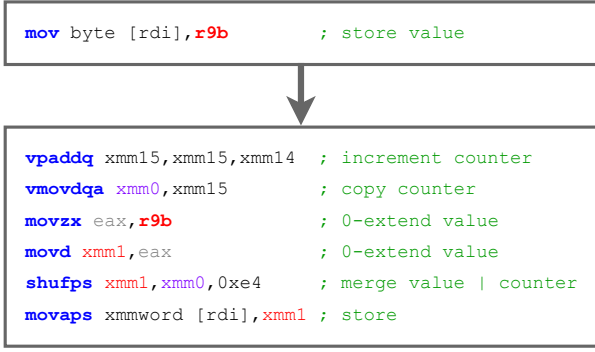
mov byte [rdi],r9b ; store value

vpaddq xmm15,xmm15,xmm14 ; increment counter
vmovdqa xmm0,xmm15 ; copy counter
movzx eax,r9b ; 0-extend value
movd xmm1,eax ; 0-extend value
shufps xmm1,xmm0,0xe4 ; merge value | counter
movaps xmmword [rdi],xmm1 ; store